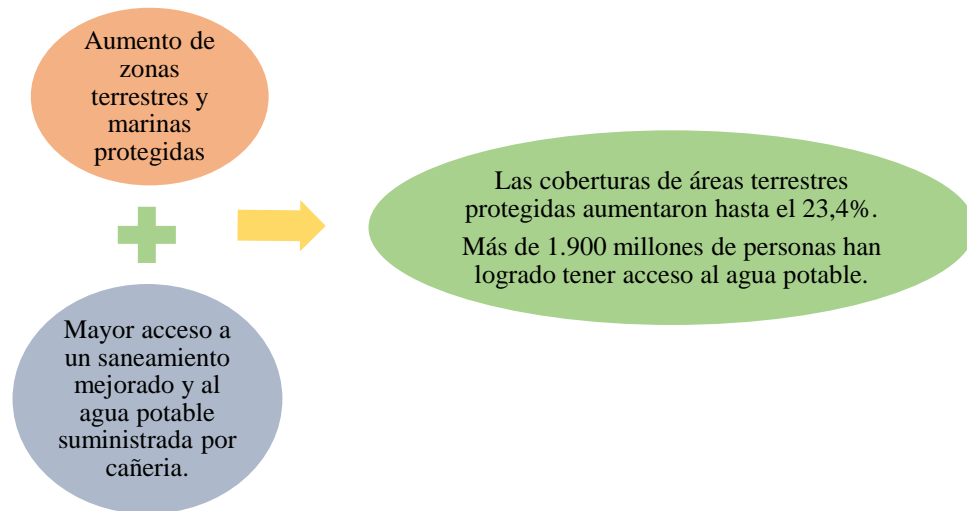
Aumento de zonas terrestres y marinas protegidas

Mayor acceso a un saneamiento mejorado y al agua potable suministrada por cañeria.

Las coberturas de áreas terrestres protegidas aumentaron hasta el 23,4%.

Más de 1.900 millones de personas han logrado tener acceso al agua potable.